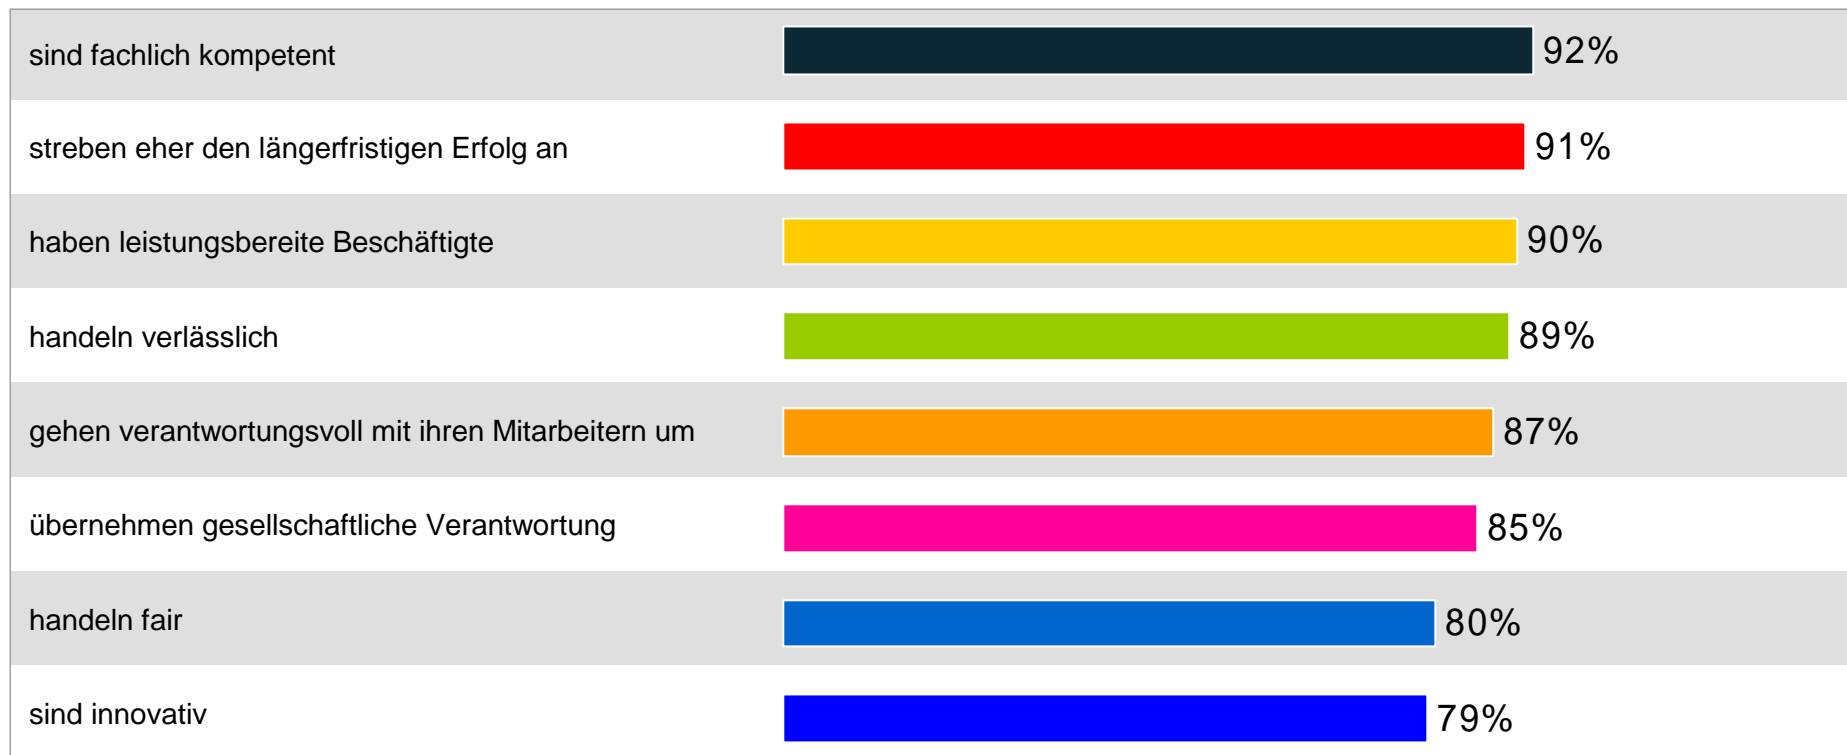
sind fachlich kompetent 92%

streben eher den längerfristigen Erfolg an 91%

haben leistungsbereite Beschäftigte 90%

handeln verlässlich 89%

gehen verantwortungsvoll mit ihren Mitarbeitern um 87%

übernehmen gesellschaftliche Verantwortung 85%

handeln fair 80%

sind innovativ 79%